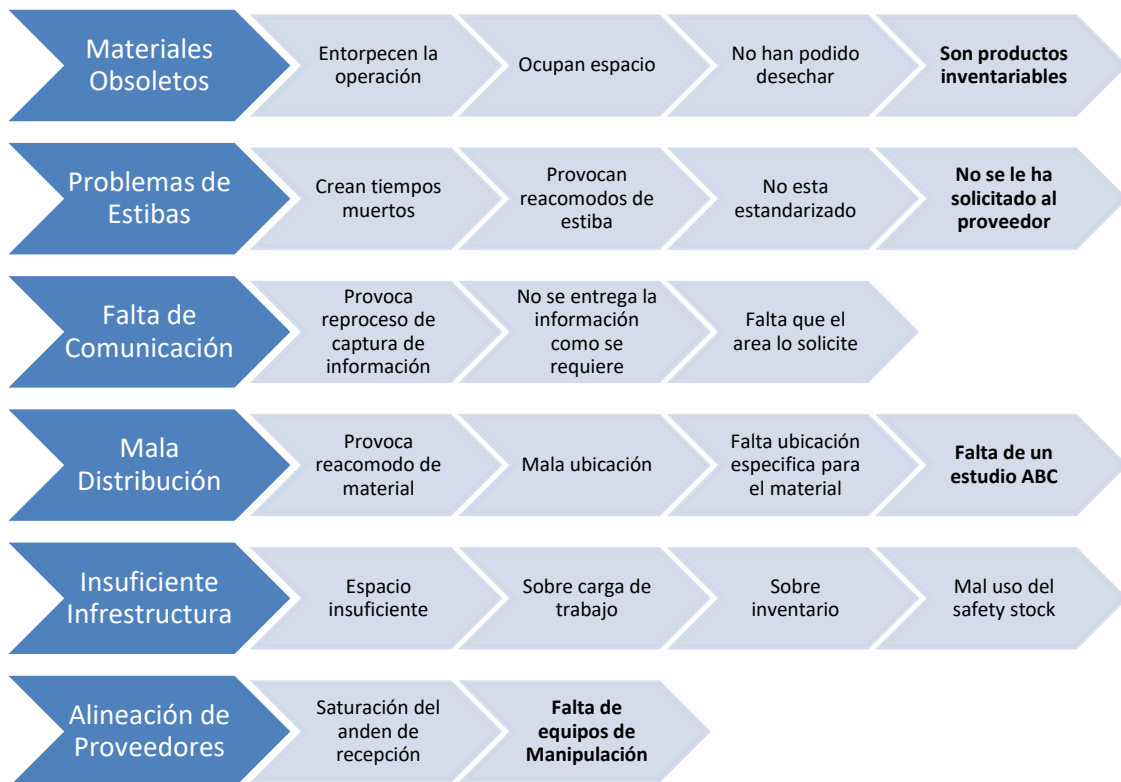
Materiales Obsoletos

Entorpecen la operación

Ocupan espacio

No han podido desechar

**Son productos inventariables**

Problemas de Estibas

Crean tiempos muertos

Provocan reacomodos de estiba

No esta estandarizado

**No se le ha solicitado al proveedor**

Falta de Comunicación

Provoca reproceso de captura de información

No se entrega la información como se requiere

Falta que el area lo solicite

Mala Distribución

Provoca reacomodo de material

Mala ubicación

Falta ubicación especifica para el material

**Falta de un estudio ABC**

Insuficiente Infrestructura

Espacio insuficiente

Sobre carga de trabajo

Sobre inventario

Mal uso del safety stock

Alineación de Proveedores

Saturación del anden de recepción

**Falta de equipos de Manipulación**